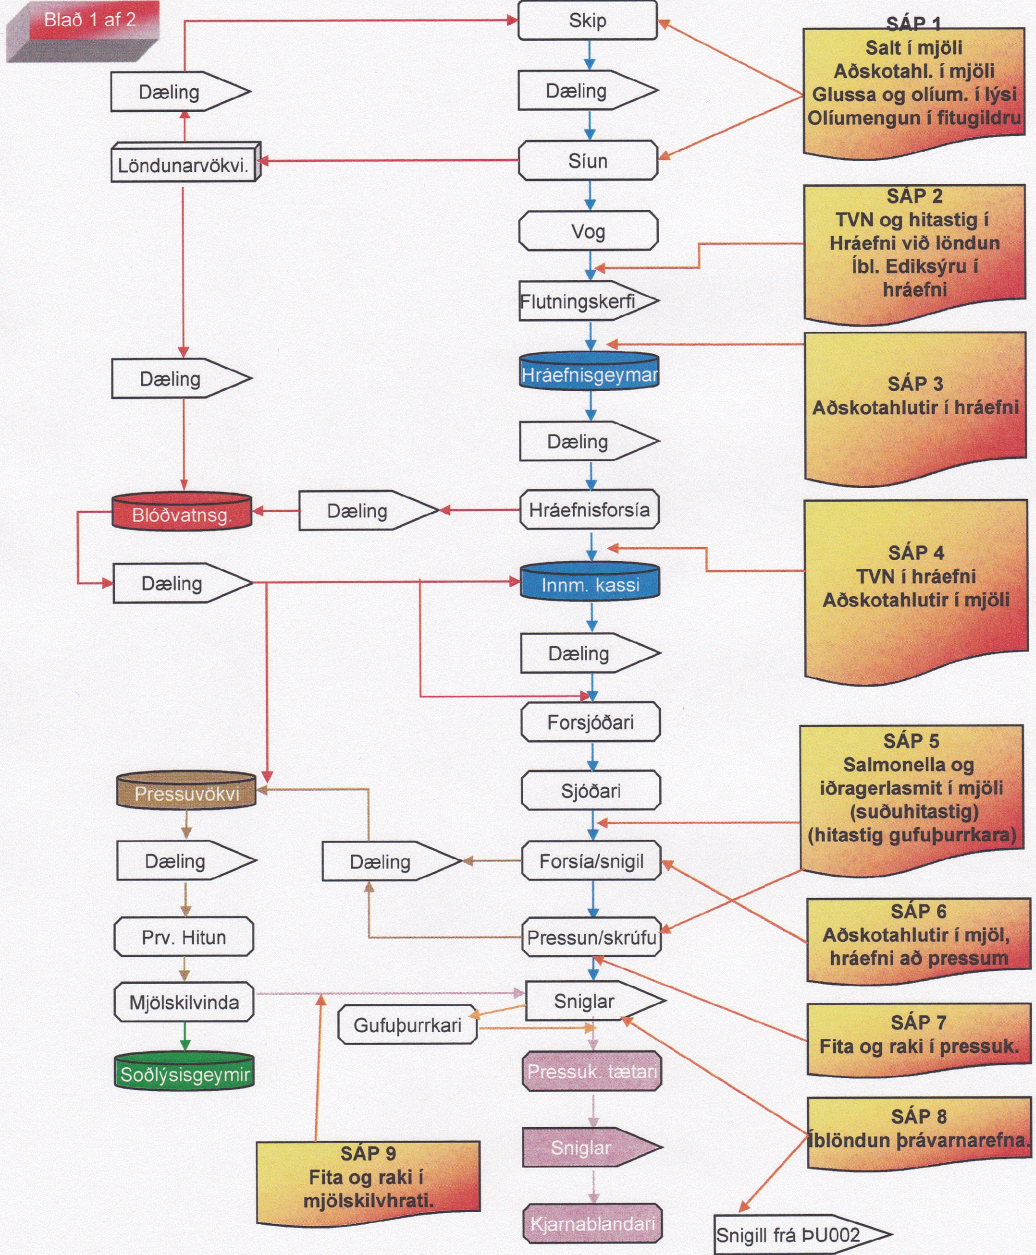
Blað 1 af 2

Skip

Dæling

Síun

Vog

Flutningskerfi

Hráefnisgeymar

Dæling

Hráefnisforsía

Innm. kassi

Dæling

Forsjóðari

Sjóðari

Forsía/snigil

Pressun/skrúfu

Sniglar

Pressuk. tætari

Sniglar

Kjarnablandari

Snigill frá ÞU002

Dæling

Löndunarvökvi.

Dæling

Blóðvatnsg.

Dæling

Dæling

Pressuvökvi

Dæling

Dæling

Prv. Hitun

Mjölskilvinda

Gufuþurrkari

Soðlýsisgeymir

SÁP 1
Salt í mjöli
Aðskotahl. í mjöli
Glussa og olíum. í lýsi
Olíumengun í fitugildru

SÁP 2
TVN og hitastig í
Hráefni við löndun
Íbl. Ediksýru í
hráefni

SÁP 3
Aðskotahlutir í hráefni

SÁP 4
TVN í hráefni
Aðskotahlutir í mjöli

SÁP 5
Salmonella og
iðragerlasmit í mjöli
(suðuhitastig)
(hitastig gufuþurrkara)

SÁP 6
Aðskotahlutir í mjöl,
hráefni að pressum

SÁP 7
Fita og raki í pressuk.

SÁP 8
Íblöndun þrávarnarefna.

SÁP 9
Fita og raki í
mjölskilvhrati.